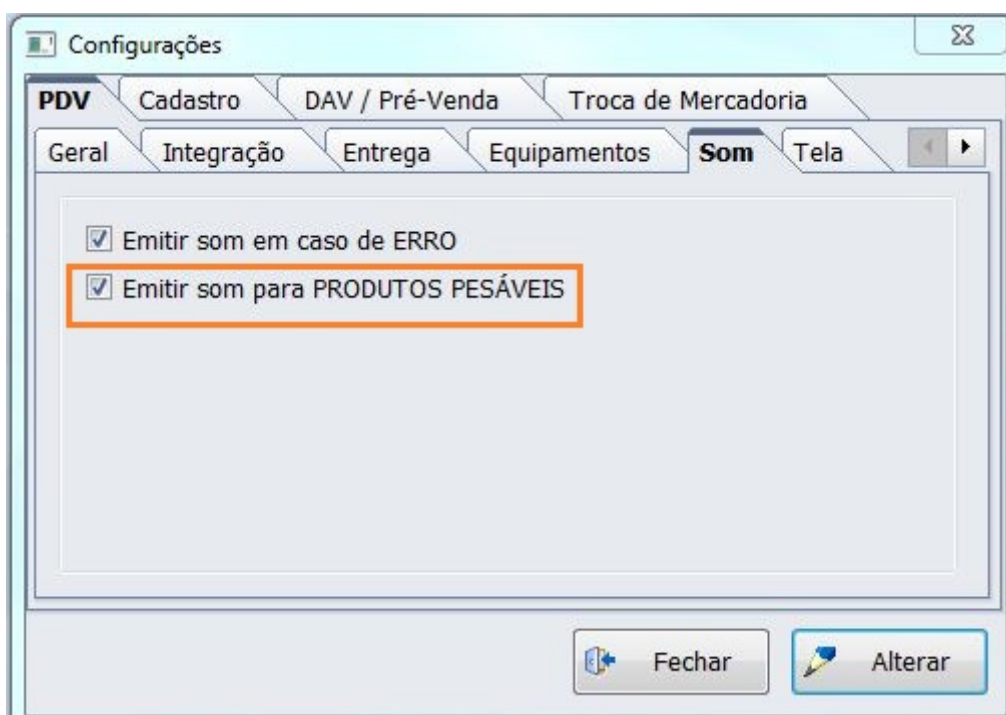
Configurações

PDV | Cadastro | DAV / Pré-Venda | Troca de Mercadoria

Geral | Integração | Entrega | Equipamentos | Som | Tela

☑ Emitir som em caso de ERRO
☑ Emitir som para PRODUTOS PESÁVEIS

Fechar
Alterar